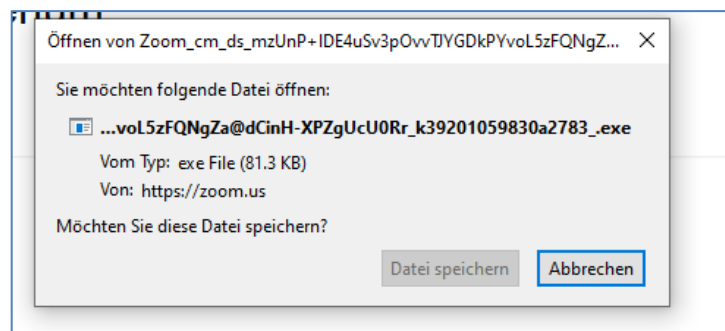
Öffnen von Zoom_cm_ds_mzUnP+IDE4uSv3pOvvTJYGDkPYvoL5zFQNgZ...

Sie möchten folgende Datei öffnen:

...voL5zFQNgZa@dCinH-XPZgUcU0Rr_k39201059830a2783_.exe

Vom Typ: exe File (81.3 KB)

Von: https://zoom.us

Möchten Sie diese Datei speichern?

Datei speichern

Abbrechen